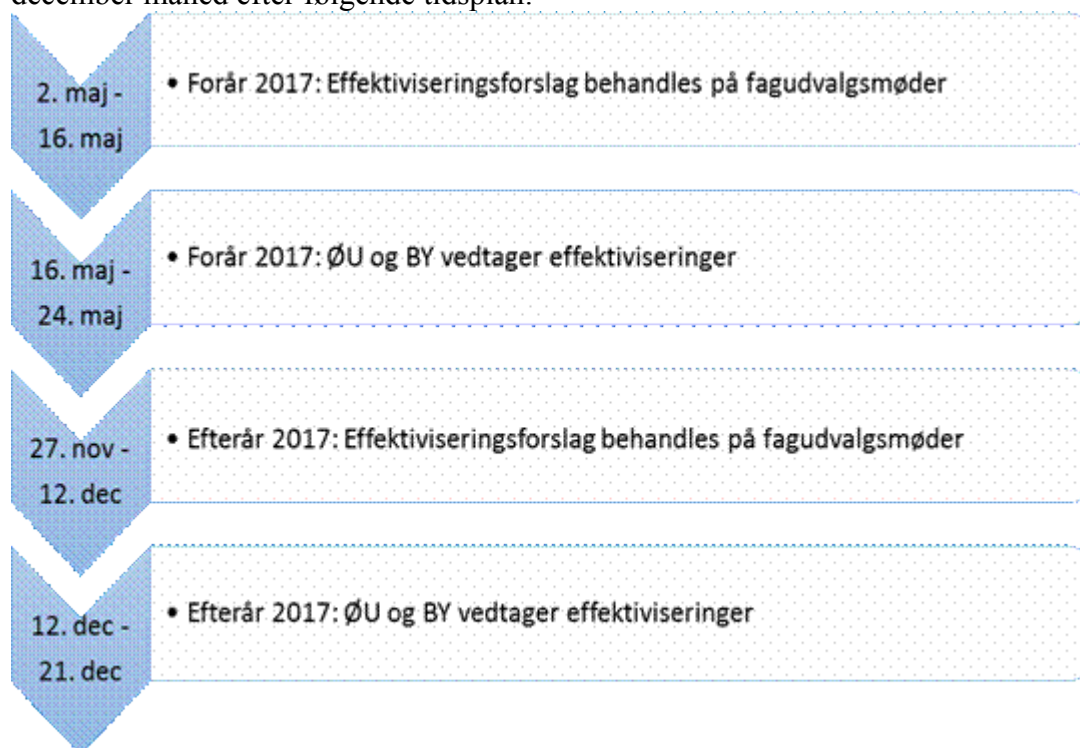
december måned efter følgende tidsplan:

2. maj - 16. maj

• Forår 2017: Effektiviseringsforslag behandles på fagudvalgsmøder

16. maj - 24. maj

• Forår 2017: ØU og BY vedtager effektiviseringer

27. nov - 12. dec

• Efterår 2017: Effektiviseringsforslag behandles på fagudvalgsmøder

12. dec - 21. dec

• Efterår 2017: ØU og BY vedtager effektiviseringer